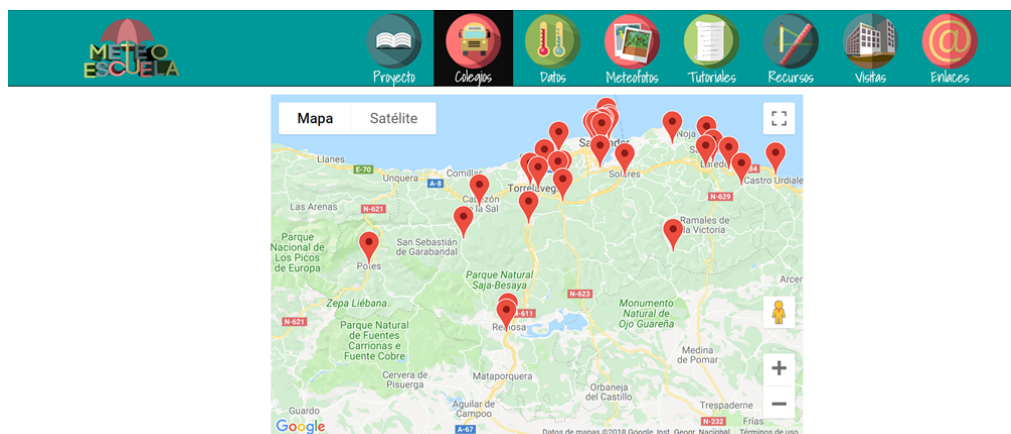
METEO ESCUELA

Proyecto Colegios Datos Meteofotos Tutoriales Recursos Visitas Enlaces

Mapa Satélite

Llanes
E-70
Unquera
A-8
Comillas
Torrelavega
Santander
Solares
Noja
Laredo
Castro Urdiales
N-629
Las Arenas
N-621
Cabezón de la Sal
Ramales de la Victoria
Parque Nacional de Los Picos de Europa
San Sebastián de Garabandal
Potes
Parque Natural Saja-Besaya
N-623
Arcen
Zepa Liébana
N-611
Monumento Natural de Ojo Guareña
N-621
Reinosa
Parque Natural de Fuentes Carrionas e Fuente Cobre
Medina de Pomar
Cervera de Pisuerga
Mataporquera
Orbaneja del Castillo
Guardo
Aguilar de Campoo
Trespaderne
A-67
Google
Datos de mapas ©2018 Google, Inst. Geogr. Nacional Términos de uso